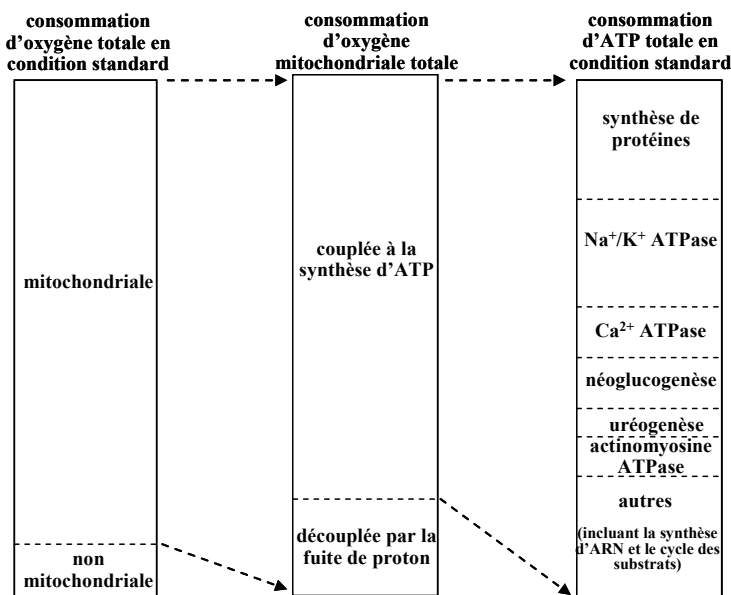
consommation d'oxygène totale en condition standard

consommation d'oxygène mitochondriale totale

consommation d'ATP totale en condition standard

mitochondriale

non mitochondriale

couplée à la synthèse d'ATP

découplée par la fuite de proton

synthèse de protéines

$Na^+/K^+$ ATPase

$Ca^{2+}$ ATPase

néoglucogenèse

uréogenèse

actinomyosine ATPase

autres

(incluant la synthèse d'ARN et le cycle des substrats)